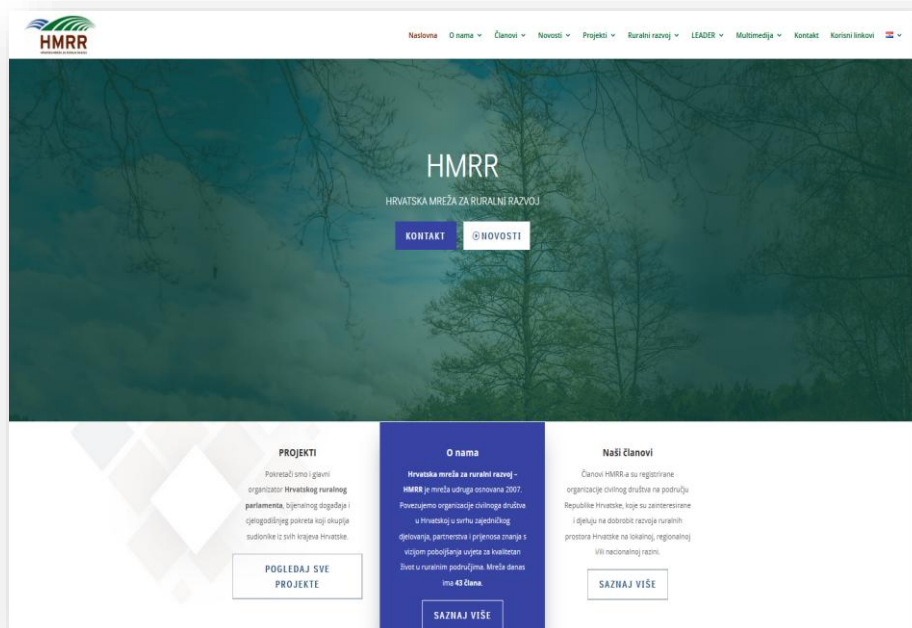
HMRR

Naslovna O nama Članovi Novosti Projekti Ruralni razvoj LEADER Multimedija Kontakt Korisni linkovi

HMRR

HRVATSKA MREŽA ZA RURALNI RAZVOJ

KONTAKT NOVOSTI

PROJEKTI

Pokretači smo i glavni organizator Hrvatskog ruralnog parlamenta, bijenalnog događaja i cjelogodišnjeg pokreta koji okuplja sudionike iz svih krajeva Hrvatske.

POGLEDAJ SVE PROJEKTE

O nama

Hrvatska mreža za ruralni razvoj – HMRR je mreža udruga osnovana 2007. Povezujemo organizacije civilnoga društva u Hrvatskoj u svrhu zajedničkog djelovanja, partnerstva i prijenosa znanja s vizijom poboljšanja uvjeta za kvalitetan život u ruralnim područjima. Mreža danas ima 43 člana.

SAZNAJ VIŠE

Naši članovi

Članovi HMRR-a su registrirane organizacije civilnog društva na području Republike Hrvatske, koje su zainteresirane i djeluju na dobrobit razvoja ruralnih prostora Hrvatske na lokalnoj, regionalnoj i/ili nacionalnoj razini.

SAZNAJ VIŠE